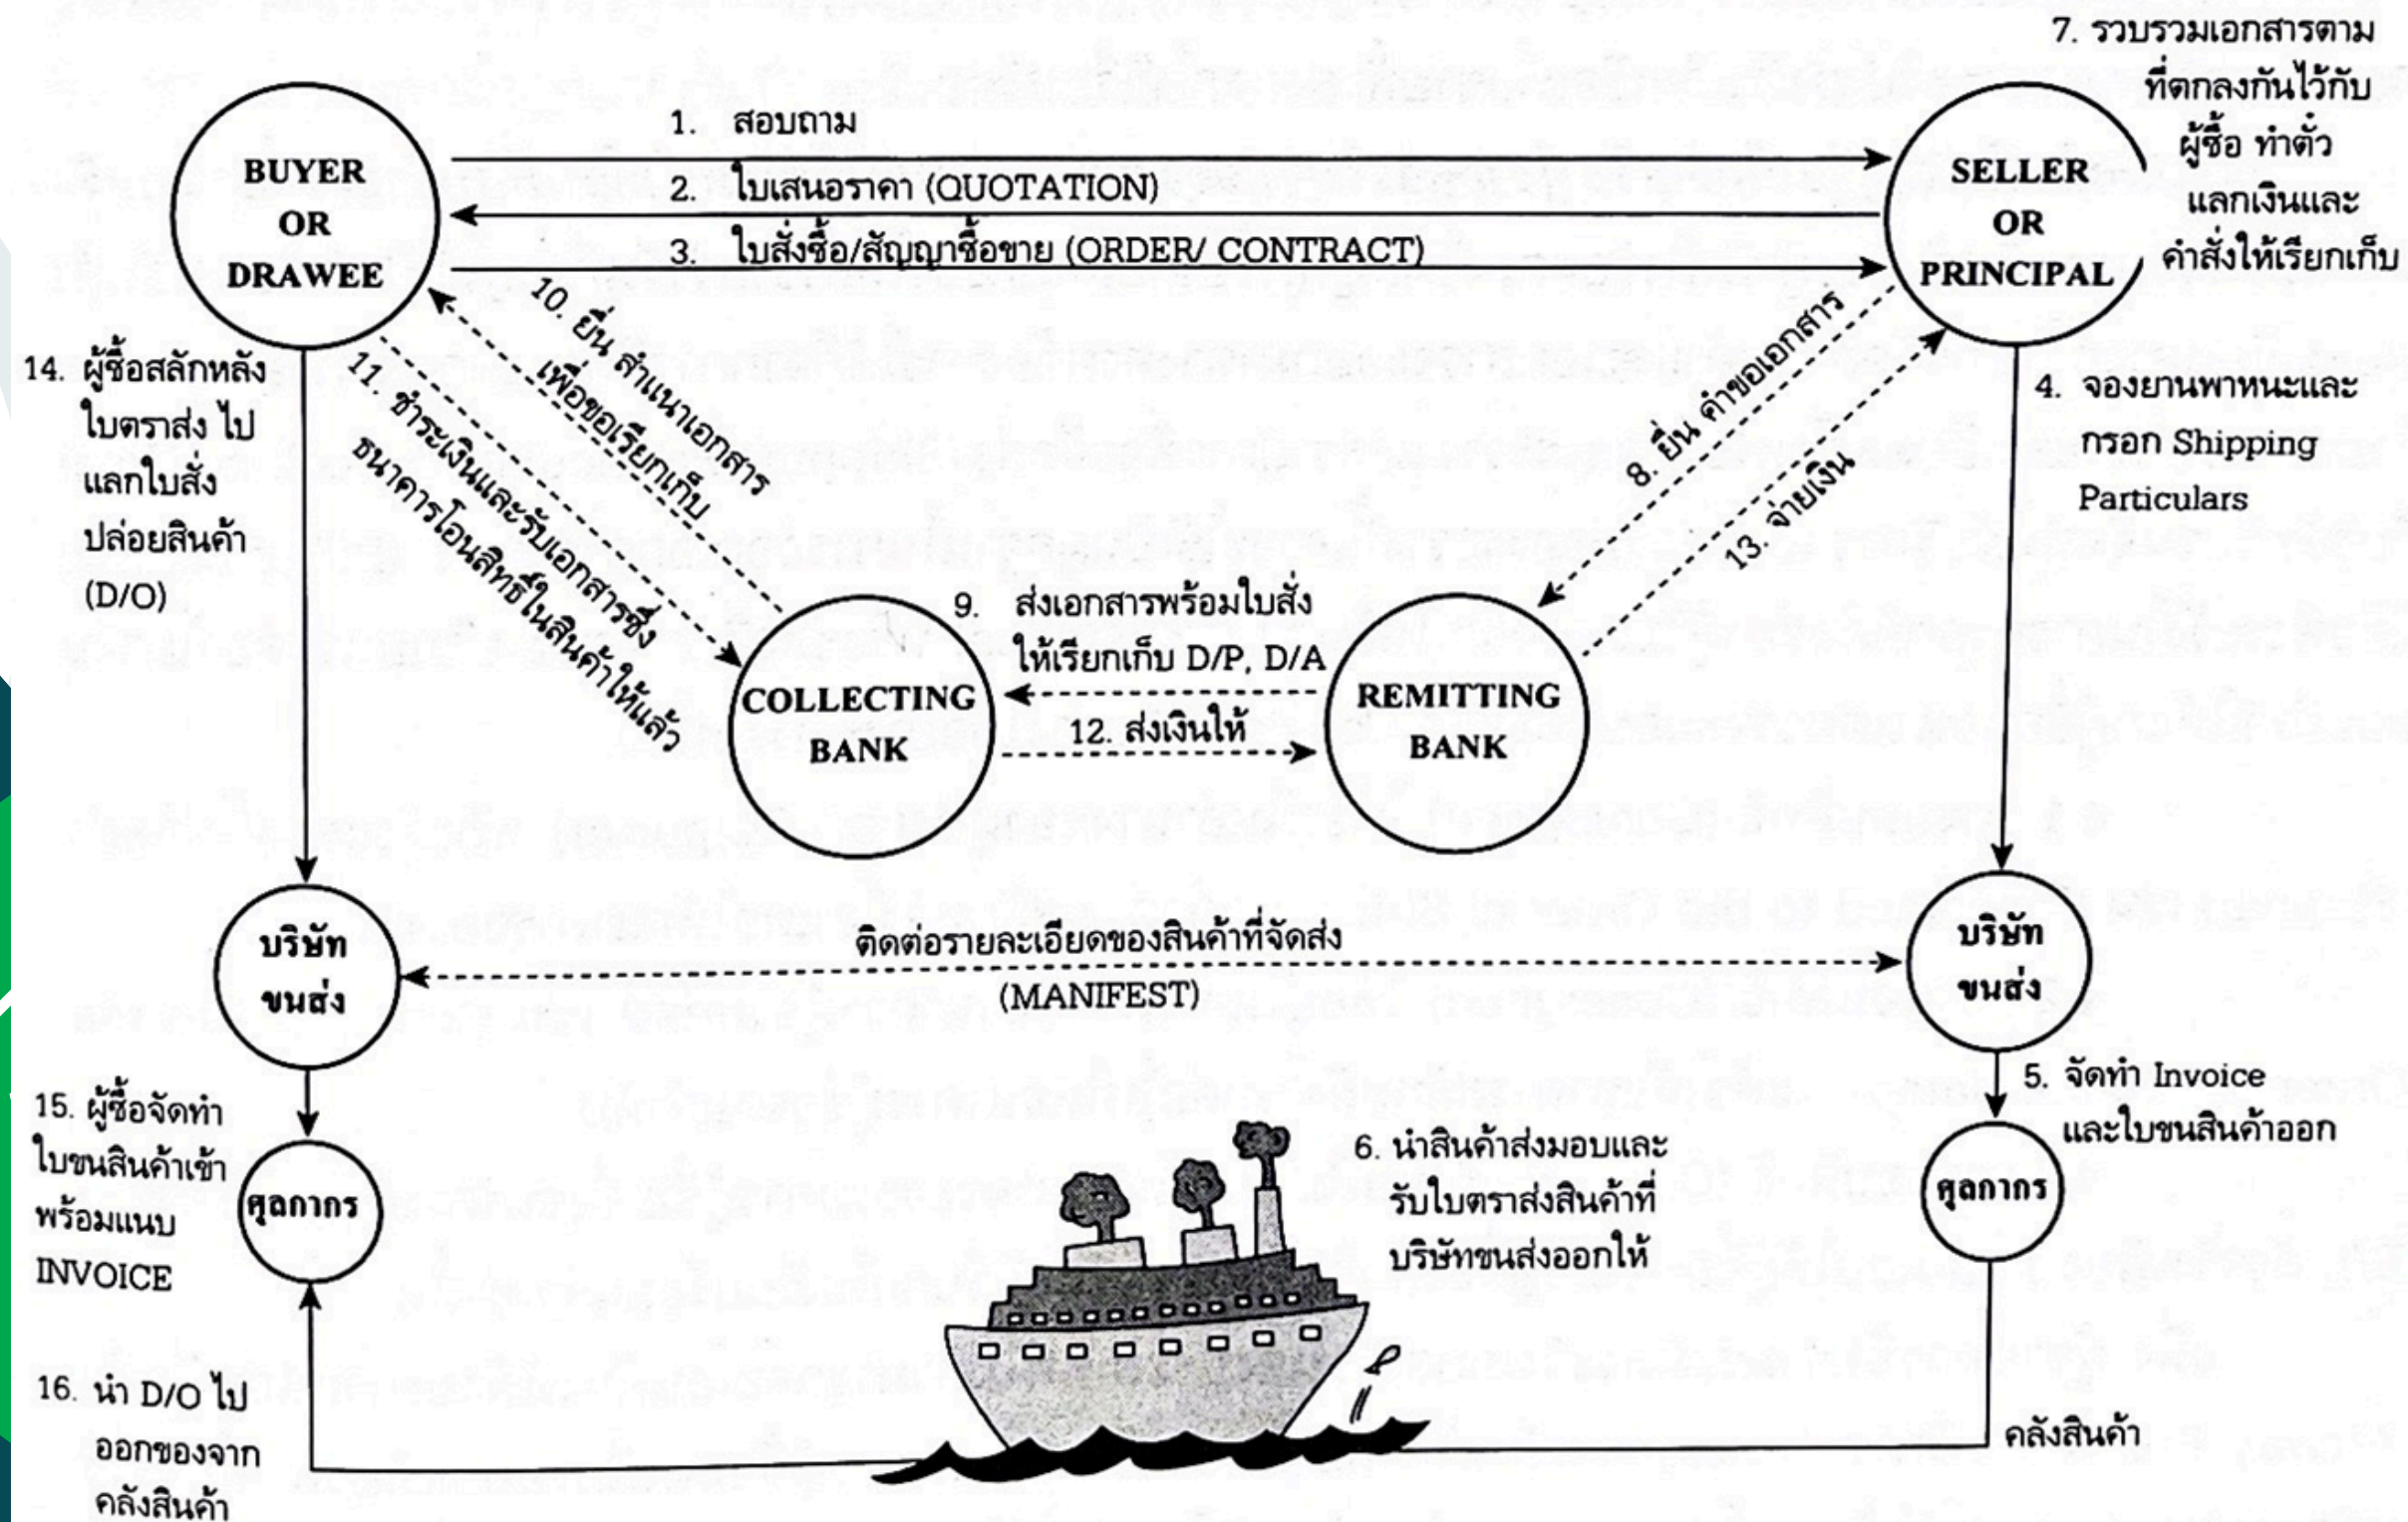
7. รวบรวมเอกสารตามที่ตกลงกันไว้กับผู้ซื้อ ทำตั๋วแลกเงินและคำสั่งให้เรียกเก็บ

BUYER OR DRAWEE

1. สอบถาม

2. ใบเสนอราคา (QUOTATION)

3. ใบสั่งซื้อ/สัญญาซื้อขาย (ORDER/ CONTRACT)

SELLER OR PRINCIPAL

14. ผู้ซื้อสลักหลังใบตราส่ง ไปแลกใบสั่งปล่อยสินค้า (D/O)

10. ยื่น สำเนาเอกสารเพื่อขอเรียกเก็บ

11. ชำระเงินและรับเอกสารซึ่งธนาคารโอนสิทธิ์ในสินค้าให้แล้ว

8. ยื่น คำขอเอกสาร

13. จ่ายเงิน

4. จองยานพาหนะและกรอก Shipping Particulars

9. ส่งเอกสารพร้อมใบสั่งให้เรียกเก็บ D/P, D/A

COLLECTING BANK

12. ส่งเงินให้

REMITTING BANK

บริษัท ขนส่ง

ติดต่อรายละเอียดของสินค้าที่จัดส่ง (MANIFEST)

บริษัท ขนส่ง

5. จัดทำ Invoice และใบขนสินค้าออก

15. ผู้ซื้อจัดทำใบขนสินค้าเข้าพร้อมแนบ INVOICE

ศุลกากร

6. นำสินค้าส่งมอบและรับใบตราส่งสินค้าที่บริษัทขนส่งออกให้

ศุลกากร

16. นำ D/O ไปออกของจากคลังสินค้า

คลังสินค้า